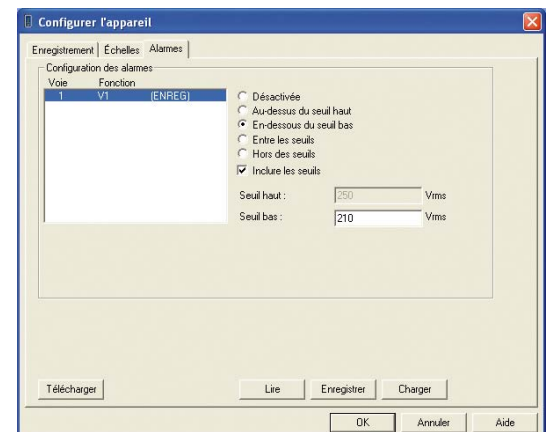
Configurer l'appareil

Enregistrement | Échelles | Alarmes

Configuration des alarmes

| Voie | Fonction | |
|---|---|---|
| 1 | V1 | (ENREG) |

Désactivée
Au-dessus du seuil haut
En-dessous du seuil bas
Entre les seuils
Hors des seuils
Inclure les seuils

Seuil haut : 250 Vrms
Seuil bas : 210 Vrms

Télécharger

Lire
Enregistrer
Charger

OK
Annuler
Aide